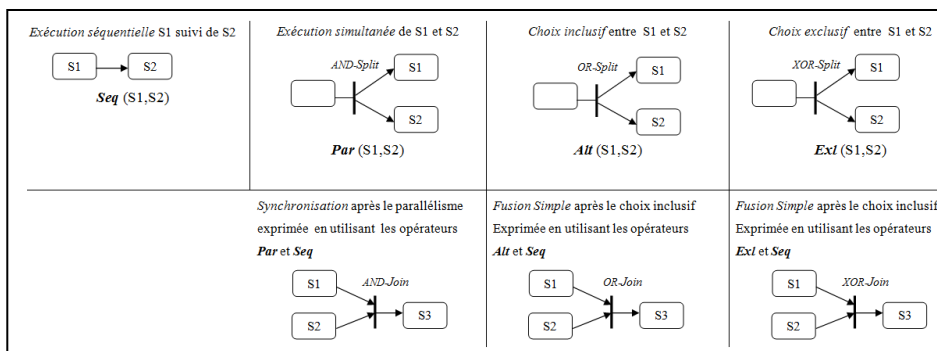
| *Exécution séquentielle* S1 suivi de S2 | *Exécution simultanée* de S1 et S2 | *Choix inclusif* entre S1 et S2 | *Choix exclusif* entre S1 et S2 |
|---|---|---|---|
| S1 S2 **Seq** (S1,S2) | AND-Split S1 S2 **Par** (S1,S2) | OR-Split S1 S2 **Alt** (S1,S2) | XOR-Split S1 S2 **Exl** (S1,S2) |
| | *Synchronisation* après le parallélisme exprimée en utilisant les opérateurs **Par** et **Seq** S1 AND-Join S2 S3 | *Fusion Simple* après le choix inclusif Exprimée en utilisant les opérateurs **Alt** et **Seq** S1 OR-Join S2 S3 | *Fusion Simple* après le choix inclusif Exprimée en utilisant les opérateurs **Exl** et **Seq** S1 XOR-Join S2 S3 |